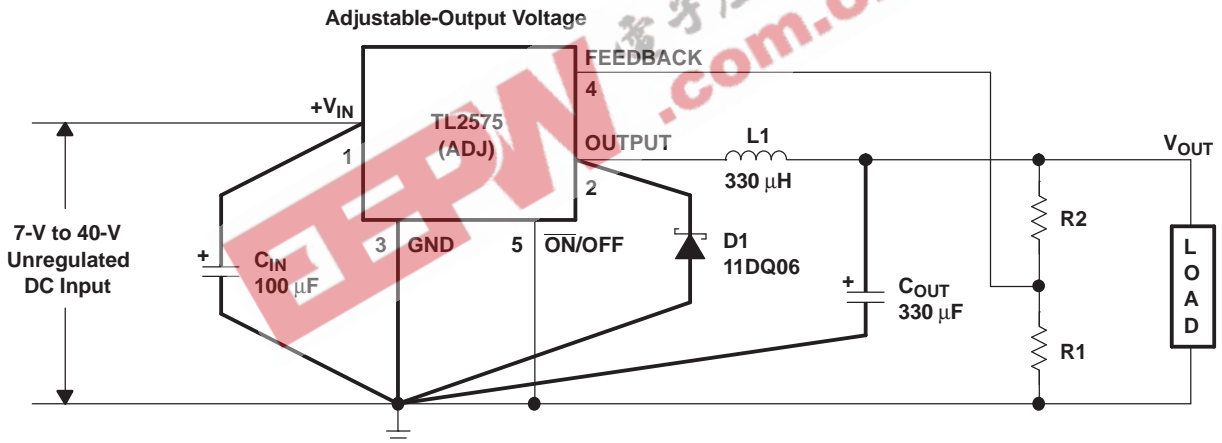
Adjustable-Output Voltage

FEEDBACK

4

$+V_{IN}$

TL2575 (ADJ)

1

OUTPUT

L1

330 µH

$V_{OUT}$

2

7-V to 40-V Unregulated DC Input

+

$C_{IN}$ 100 µF

3 GND

5 $\overline{ON}$/OFF

D1 11DQ06

R2

L O A D

+

$C_{OUT}$ 330 µF

R1

EEPW .com.cn